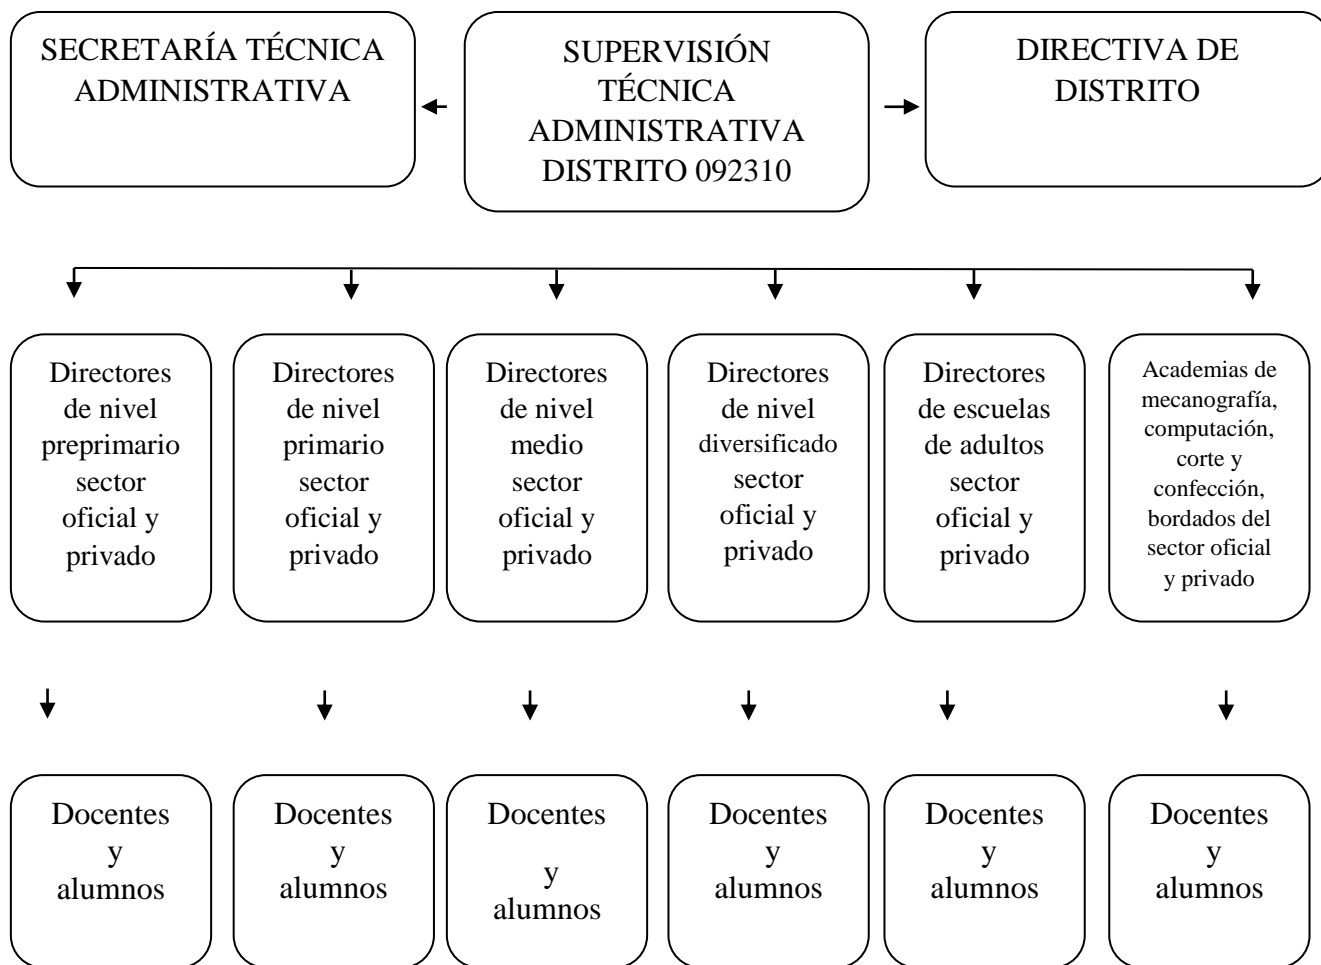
SECRETARÍA TÉCNICA ADMINISTRATIVA

SUPERVISIÓN TÉCNICA ADMINISTRATIVA DISTRITO 092310

DIRECTIVA DE DISTRITO

Directores de nivel preprimario sector oficial y privado

Directores de nivel primario sector oficial y privado

Directores de nivel medio sector oficial y privado

Directores de nivel diversificado sector oficial y privado

Directores de escuelas de adultos sector oficial y privado

Academias de mecanografía, computación, corte y confección, bordados del sector oficial y privado

Docentes y alumnos

Docentes y alumnos

Docentes y alumnos

Docentes y alumnos

Docentes y alumnos

Docentes y alumnos